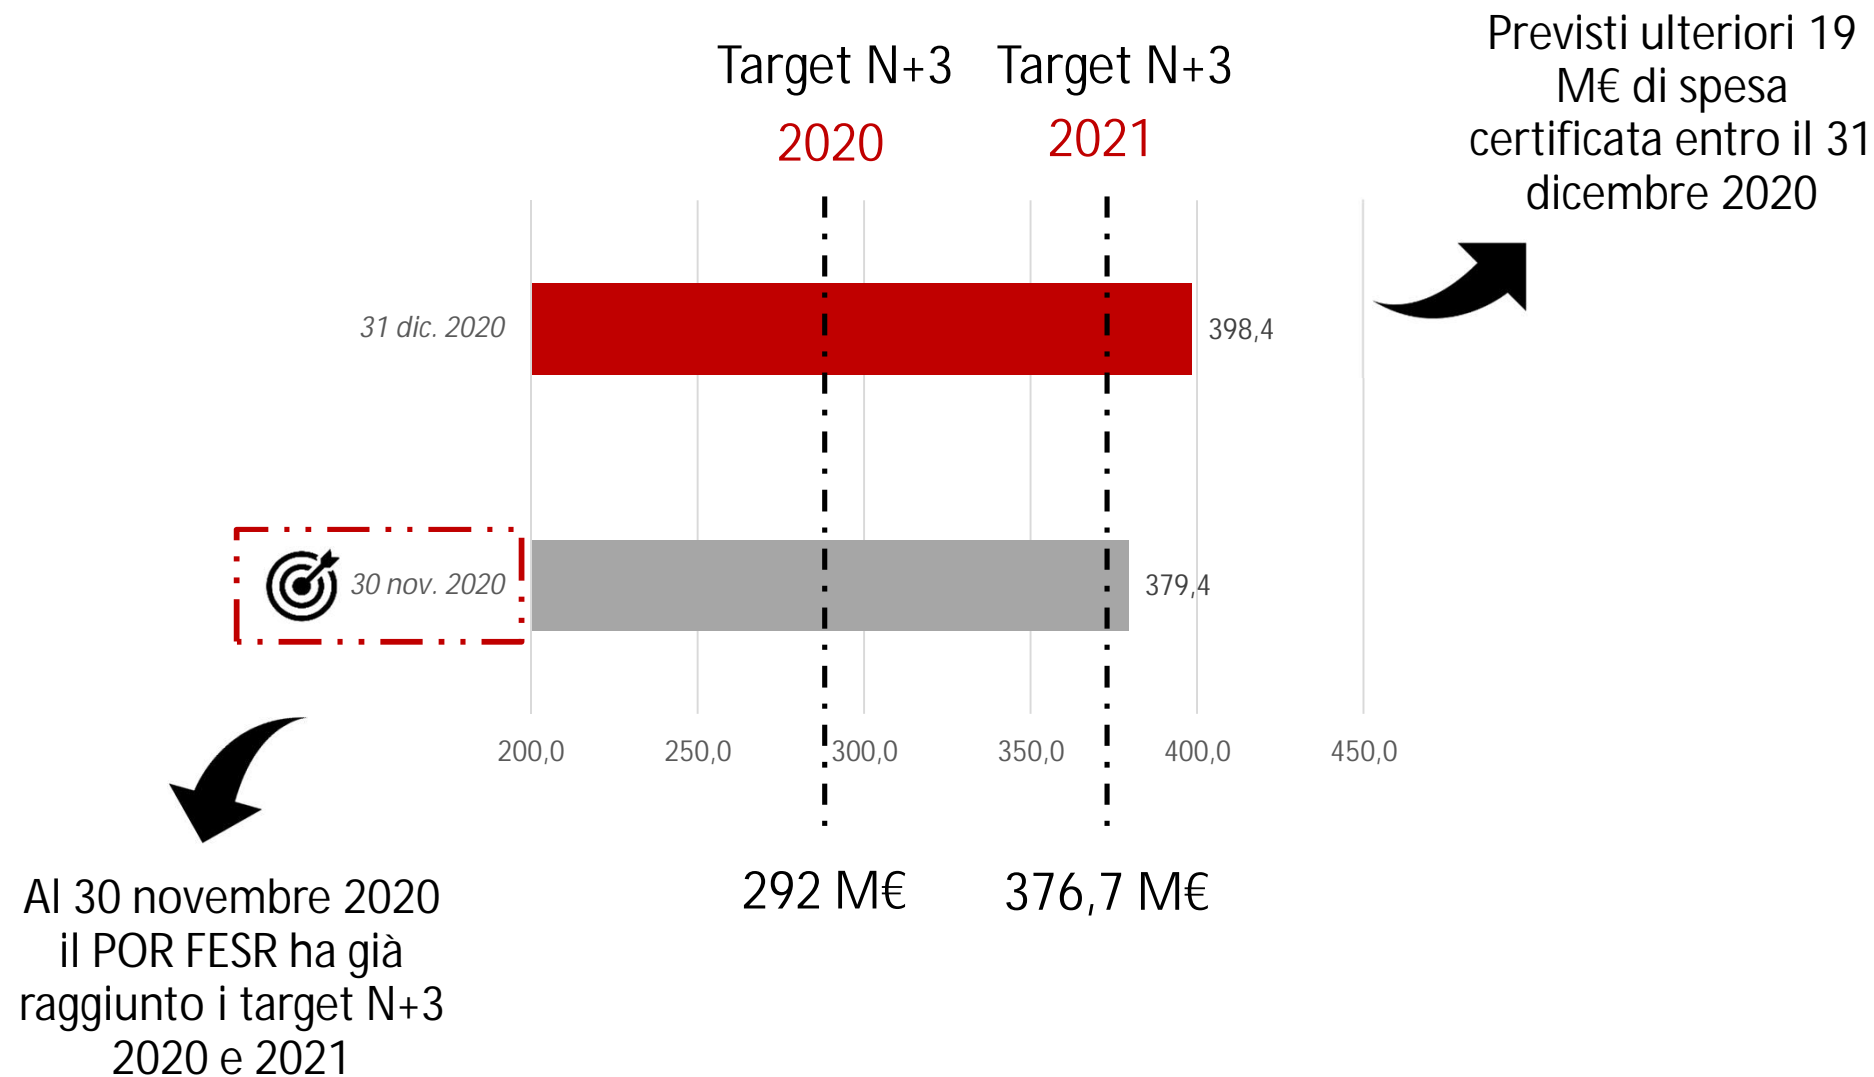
Target N+3
2020

Target N+3
2021

Previsti ulteriori 19 M€ di spesa certificata entro il 31 dicembre 2020

31 dic. 2020

398,4

30 nov. 2020

379,4

200,0
250,0
300,0
350,0
400,0
450,0

292 M€

376,7 M€

Al 30 novembre 2020 il POR FESR ha già raggiunto i target N+3 2020 e 2021